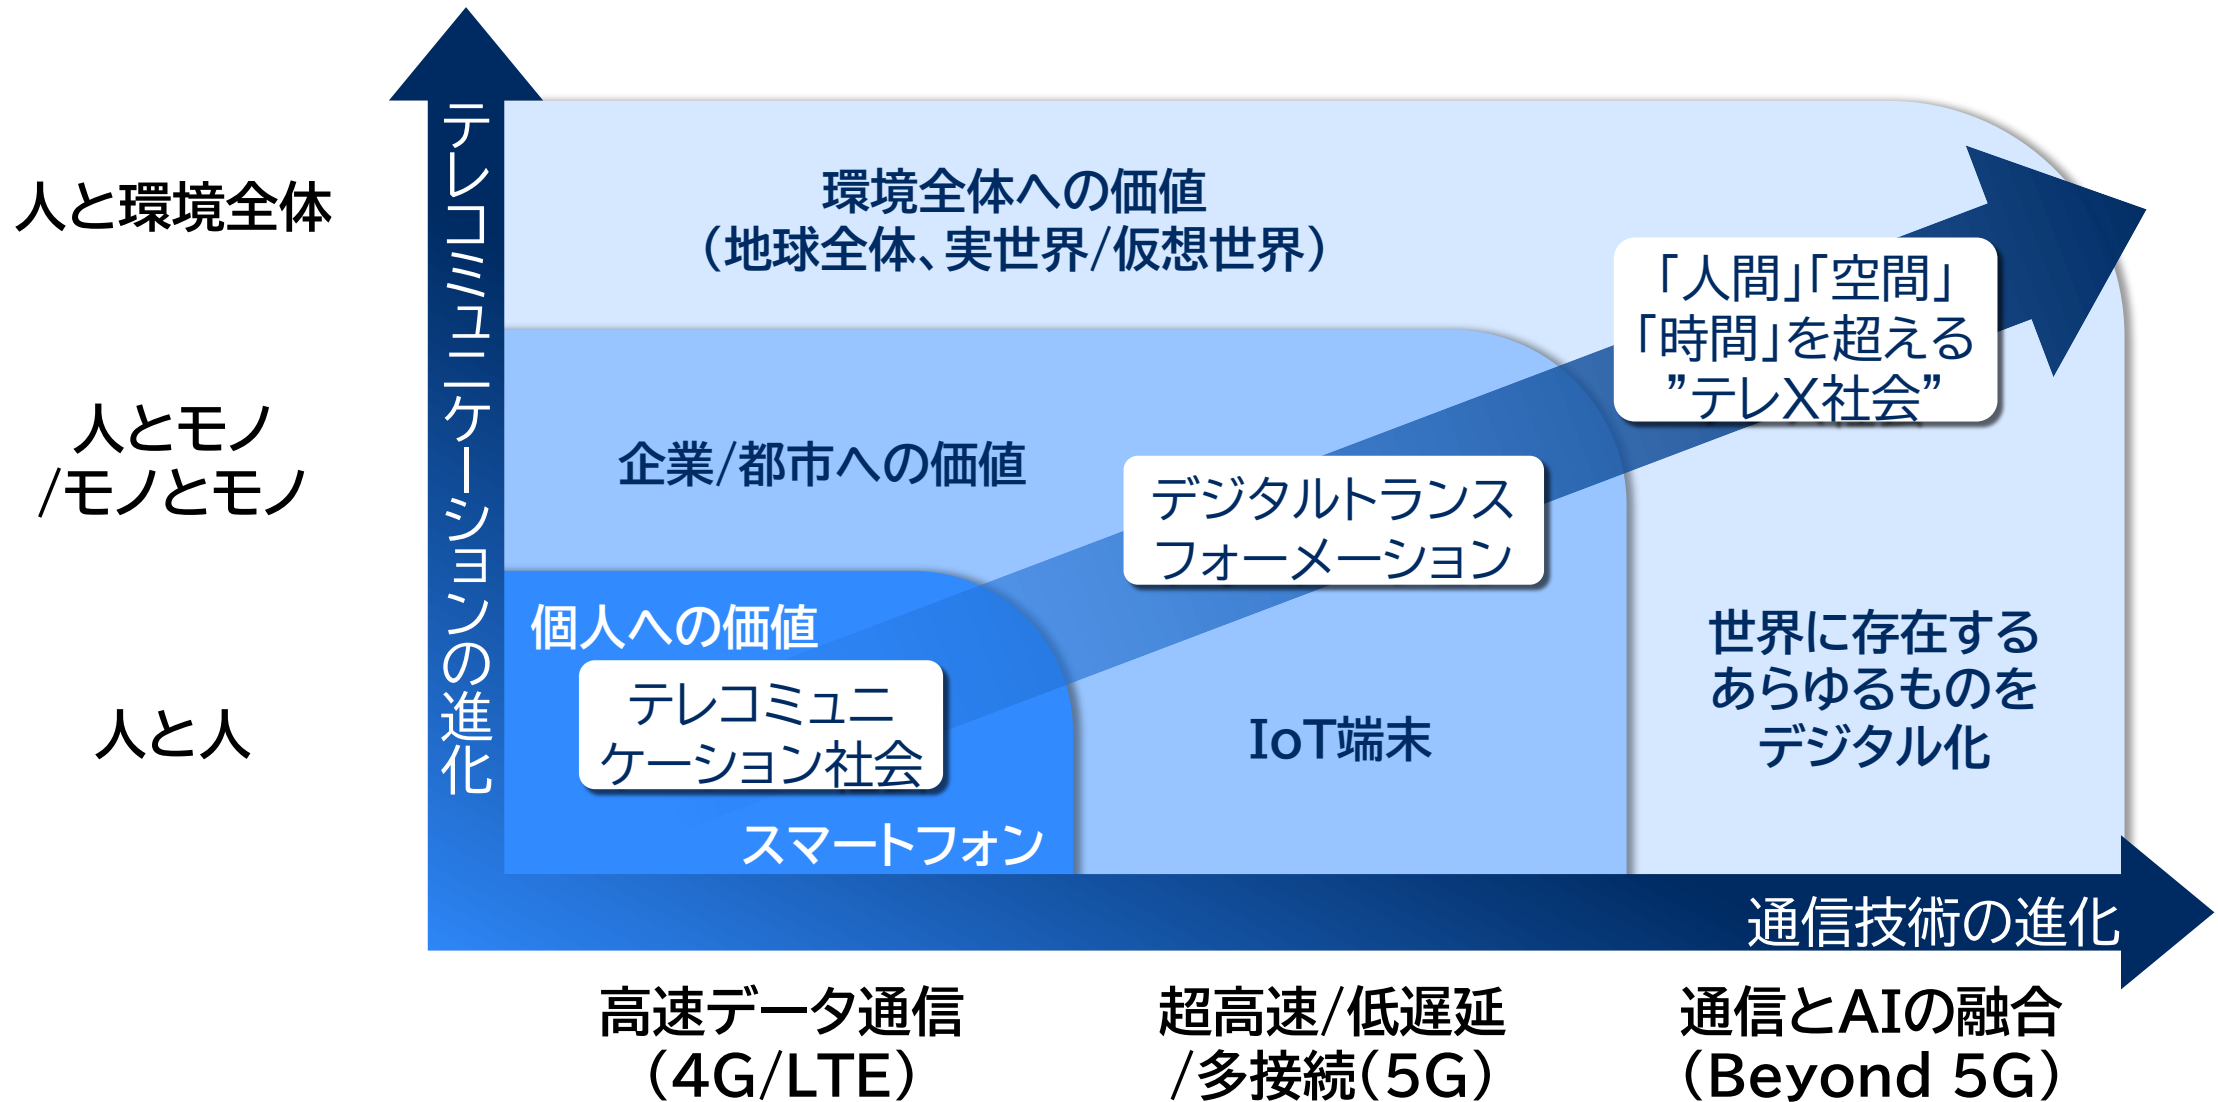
人と環境全体

人とモノ
/モノとモノ

人と人

テレコミュニケーションの進化

環境全体への価値
（地球全体、実世界/仮想世界）

「人間」「空間」
「時間」を超える
”テレX社会”

企業/都市への価値

デジタルトランス
フォーメーション

個人への価値

テレコミュニ
ケーション社会

スマートフォン

IoT端末

世界に存在する
あらゆるものを
デジタル化

通信技術の進化

高速データ通信
（4G/LTE）

超高速/低遅延
/多接続（5G）

通信とAIの融合
（Beyond 5G）